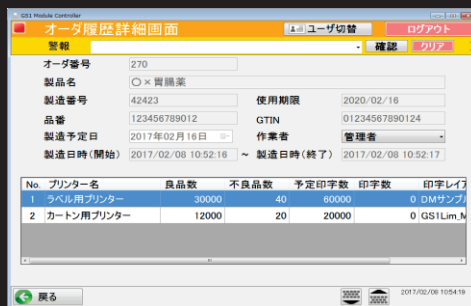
GS1 Module Controller
オーダ履歴詳細画面
ユーザ切替
ログアウト
警報
確認
クリア

オーダ番号 270
製品名 ○×胃腸薬
製造番号 42423
使用期限 2020/02/16
品番 123456789012
GTIN 01234567890124
製造予定日 2017年02月16日
作業者 管理者
製造日時(開始) 2017/02/08 10:52:16 ~ 製造日時(終了) 2017/02/08 10:52:17

| No. | プリンター名 | 良品数 | 不良品数 | 予定印字数 | 印字数 | 印字レイア |
|---|---|---|---|---|---|---|
| 1 | ラベル用プリンター | 30000 | 40 | 60000 | 0 | DMサンプル |
| 2 | カートン用プリンター | 12000 | 20 | 20000 | 0 | GS1Lim_M |

戻る
2017/02/08 10:54:19